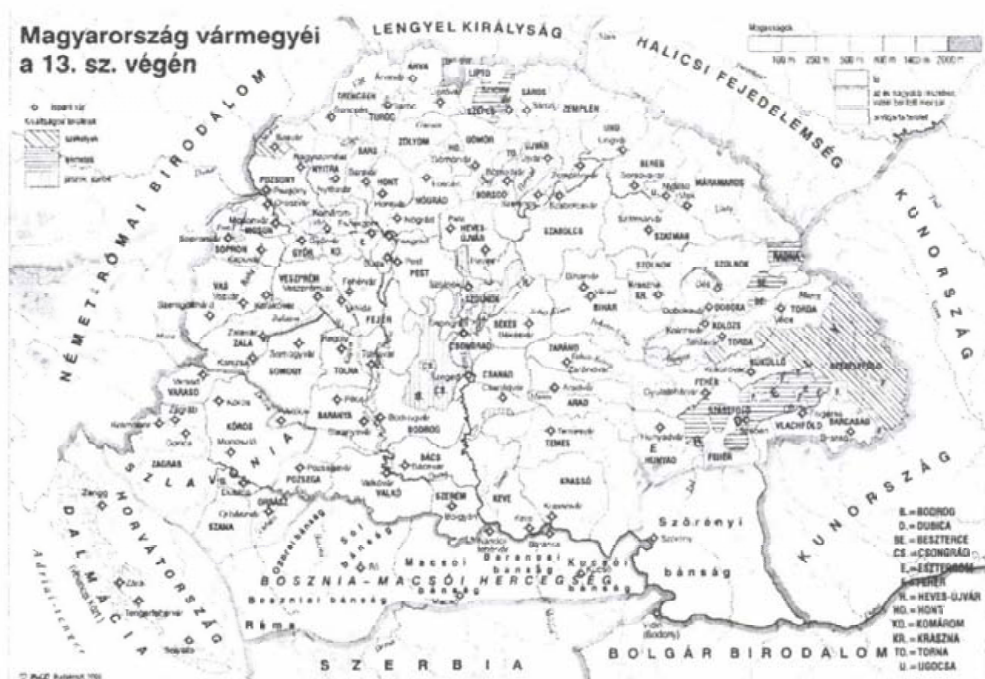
Magyarország vármegyéi a 13. sz. végén

LENGYEL KIRÁLYSÁG

HALICSI FEJEDELEMSÉG

NÉMET-RÓMAI BIRODALOM

KUNORSZÁG

KUNORSZÁG

SZLAVÓNIA

HORVÁTORSZÁG

DALMÁCIA

BOSZNIA–MACSÓI HERCEGSÉG

SZERBIA

BOLGÁR BIRODALOM

Szörényi bánság

Macsói bánság

Sói bánság

Baranyai bánság

Kucsói bánság

Ozorai bánság

Boszniai bánság

Adriai-tenger

Magasságok
100 m 200 m 500 m 1000 m 1400 m 2000 m

ÁRVA
LIPTÓ
SZEPES
SÁROS
ZEMPLÉN
TRENCSÉN
TURÓC
ZÓLYOM
GÖMÖR
UNG
BEREG
MÁRAMAROS
BARS
HONT
NYITRA
POZSONY
NÓGRÁD
BORSOD
ABAÚJ
SOPRON
MOSON
GYŐR
HEVES-ÚJVÁR
SZABOLCS
SZATMÁR
PEST
VESZPRÉM
FEHÉR
SZOLNOK
KRASZNA
BIHAR
DOBOKA
KOLOZS
TORDA
VAS
FEJÉR
BÉKÉS
CSONGRÁD
ZALA
SOMOGY
TOLNA
CSANÁD
ZARÁND
KÜKÜLLŐ
VARASD
ARAD
FEHÉR
SZEBENSZÉK
KŐRÖS
BARANYA
BODROG
TEMES
HUNYAD
FOGARAS
BARCASÁG
ZÁGRÁB
POZSEGA
BÁCS
KRASSÓ
VALKÓ
SZERÉM
KEVE
ORBÁSZ
SZANA
HUNYAD

B. = BODROG
D. = DUBICA
BE. = BESZTERCE
CS. = CSONGRÁD
E. = ESZTERGOM
F. = FEHÉR
H. = HEVES-ÚJVÁR
HO. = HONT
KO. = KOMÁROM
KR. = KRASZNA
TO. = TORNA
U. = UGOCSA

Róma
Szörény
Vidin (Bodony)
Szeged
Pest
Buda
Esztergom
Győr
Sopron
Pozsony
Nyitra
Eger
Arad
Temesvár
Zágráb

© MaGe Budapest